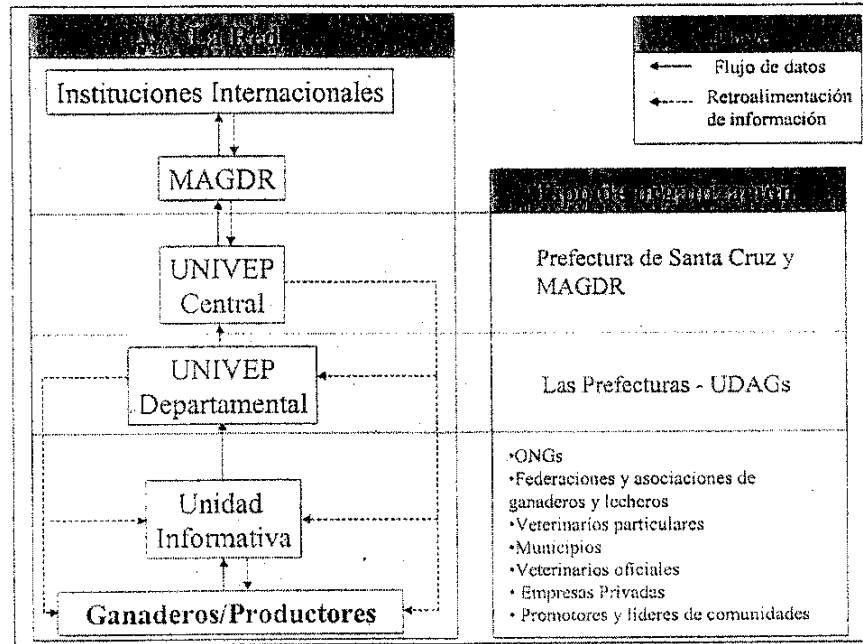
La Red

Instituciones Internacionales

MAGDR

UNIVEP Central

UNIVEP Departamental

Unidad Informativa

Ganaderos/Productores

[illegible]

Flujo de datos

Retroalimentación de información

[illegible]

Prefectura de Santa Cruz y MAGDR

Las Prefecturas - UDAGs

•ONGs
•Federaciones y asociaciones de ganaderos y lecheros
•Veterinarios particulares
•Municipios
•Veterinarios oficiales
•Empresas Privadas
•Promotores y lideres de comunidades